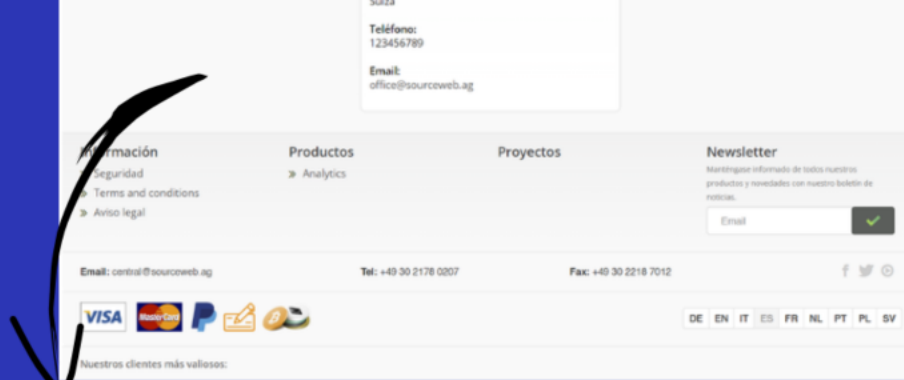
Suiza

Teléfono:
123456789

Email:
office@sourceweb.ag

Información
Seguridad
Terms and conditions
Aviso legal

Productos
Analytics

Proyectos

Newsletter
Manténgase informado de todos nuestros productos y novedades con nuestro boletín de noticias.

Email

Email: central@sourceweb.ag

Tel: +49 30 2178 0207

Fax: +49 30 2218 7012

VISA MasterCard

DE EN IT ES FR NL PT PL SV

Nuestros clientes más valiosos: